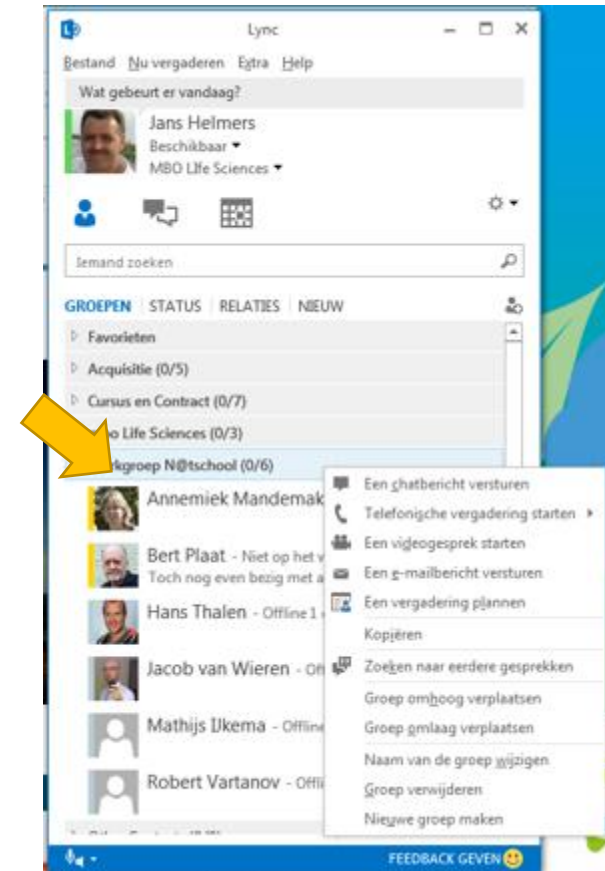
Lync

Bestand Nu vergaderen Extra Help

Wat gebeurt er vandaag?

Jans Helmers
Beschikbaar
MBO Life Sciences

Iemand zoeken

GROEPEN | STATUS | RELATIES | NIEUW

Favorieten
Acquisitie (0/5)
Cursus en Contract (0/7)
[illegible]o Life Sciences (0/3)
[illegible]kgroep N@tschool (0/6)

Annemiek Mandemak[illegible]
Bert Plaat - Niet op het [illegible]
Toch nog even bezig met a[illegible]
Hans Thalen - Offline 1 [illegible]
Jacob van Wieren - Off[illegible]
Mathijs IJkema - Offline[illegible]
Robert Vartanov - Offl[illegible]

Een chatbericht versturen
Telefonische vergadering starten
Een videogesprek starten
Een e-mailbericht versturen
Een vergadering plannen
Kopiëren
Zoeken naar eerdere gesprekken
Groep omhoog verplaatsen
Groep omlaag verplaatsen
Naam van de groep wijzigen
Groep verwijderen
Nieuwe groep maken

FEEDBACK GEVEN